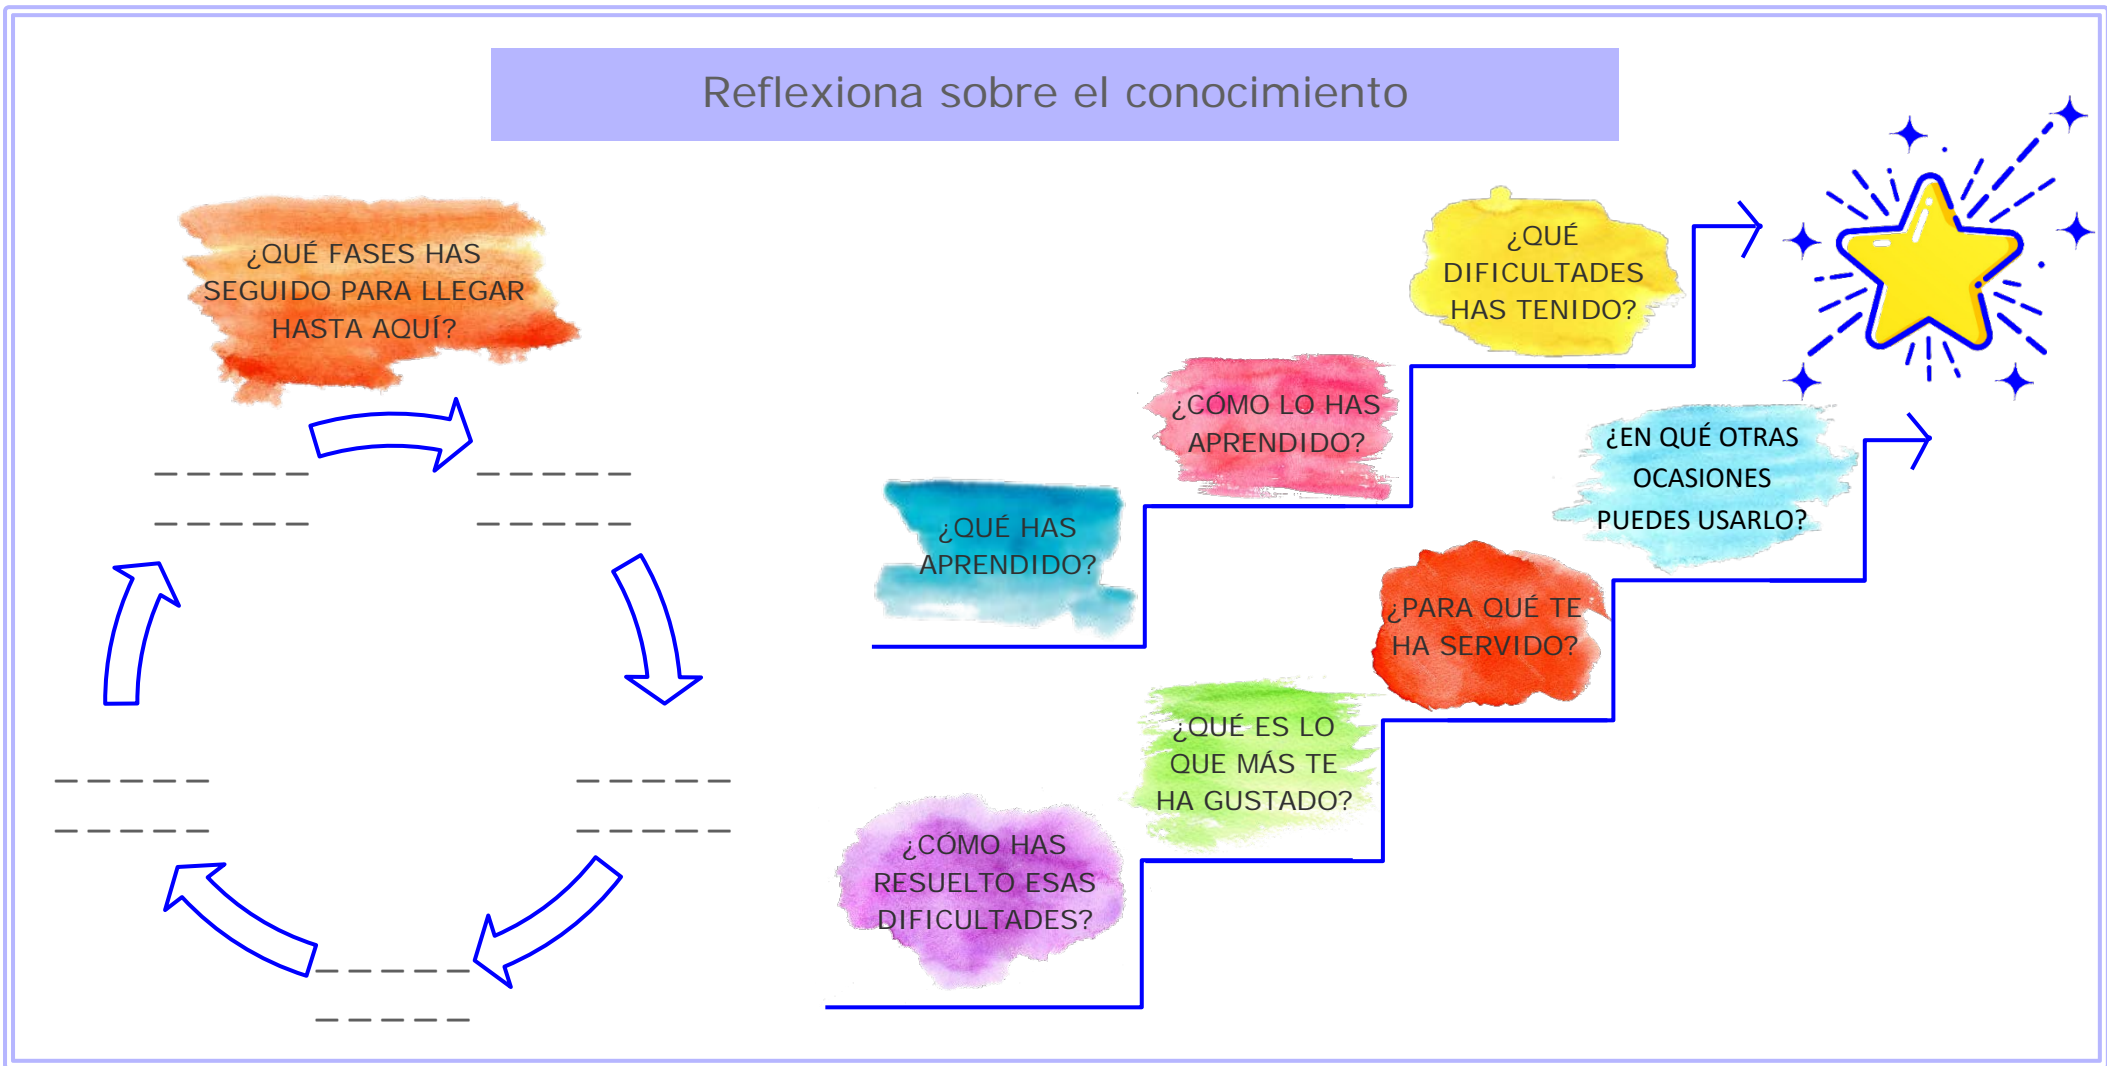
Reflexiona sobre el conocimiento

¿QUÉ FASES HAS SEGUIDO PARA LLEGAR HASTA AQUÍ?

______
______

______
______

______
______

______
______

______
______

¿QUÉ HAS APRENDIDO?

¿CÓMO LO HAS APRENDIDO?

¿QUÉ DIFICULTADES HAS TENIDO?

¿CÓMO HAS RESUELTO ESAS DIFICULTADES?

¿QUÉ ES LO QUE MÁS TE HA GUSTADO?

¿PARA QUÉ TE HA SERVIDO?

¿EN QUÉ OTRAS OCASIONES PUEDES USARLO?